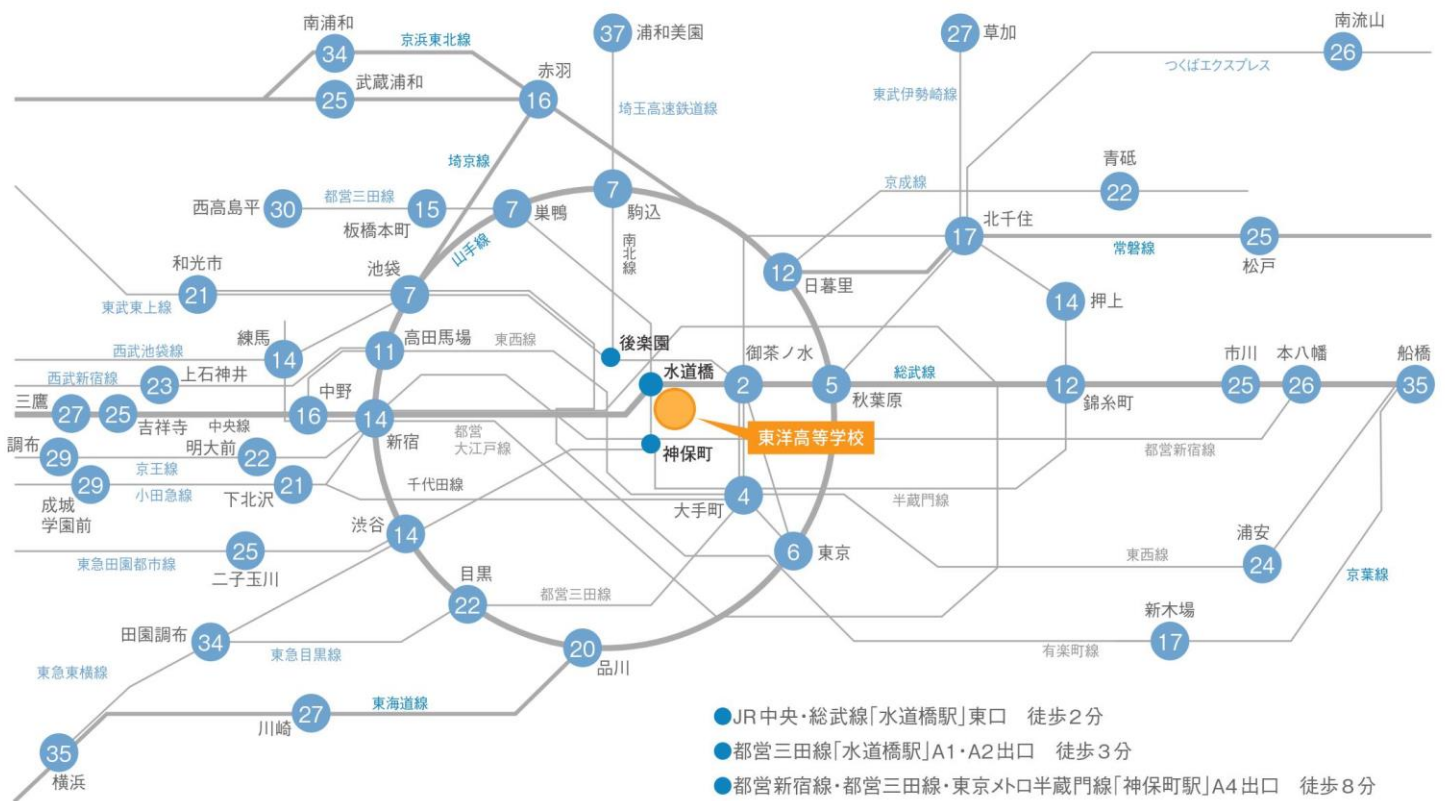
南浦和
34
京浜東北線
武蔵浦和
25
赤羽
16
37
浦和美園
埼玉高速鉄道線
27
草加
東武伊勢崎線
南流山
26
つくばエクスプレス
埼京線
西高島平
30
都営三田線
15
板橋本町
7
巣鴨
7
駒込
南北線
山手線
京成線
青砥
22
17
北千住
25
常磐線
松戸
和光市
21
東武東上線
池袋
7
12
日暮里
14
押上
練馬
14
西武池袋線
11
高田馬場
東西線
後楽園
水道橋
御茶ノ水
2
5
総武線
秋葉原
12
錦糸町
市川
25
本八幡
26
船橋
35
西武新宿線
23
上石神井
三鷹
27
25
吉祥寺
中央線
中野
16
14
新宿
都営大江戸線
東洋高等学校
神保町
都営新宿線
調布
29
明大前
22
京王線
29
小田急線
成城学園前
21
下北沢
千代田線
4
大手町
半蔵門線
渋谷
14
東急田園都市線
25
二子玉川
6
東京
東西線
浦安
24
京葉線
目黒
22
都営三田線
新木場
17
田園調布
34
東急目黒線
20
品川
有楽町線
東急東横線
27
川崎
東海道線
35
横浜
●JR中央・総武線「水道橋駅」東口　徒歩2分
●都営三田線「水道橋駅」A1・A2出口　徒歩3分
●都営新宿線・都営三田線・東京メトロ半蔵門線「神保町駅」A4出口　徒歩8分